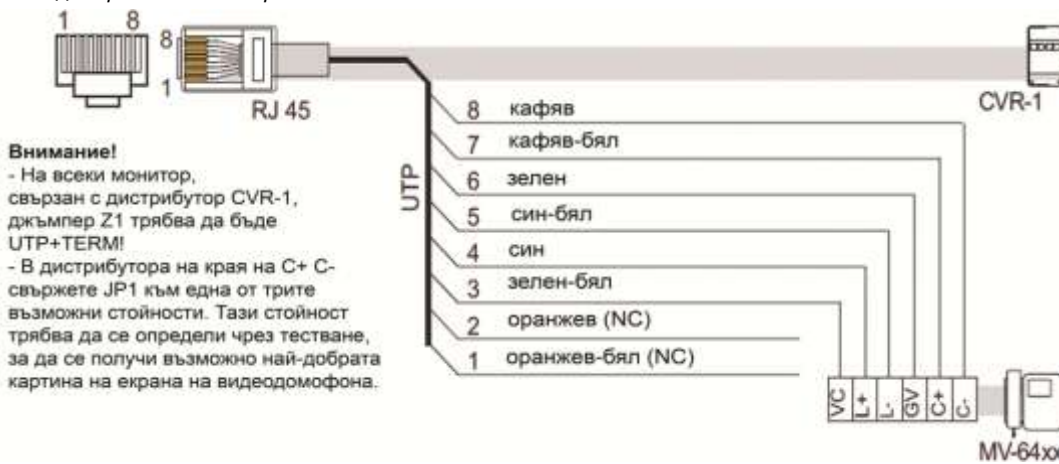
1 8
8
1
RJ 45

CVR-1

UTP

8 кафяв
7 кафяв-бял
6 зелен
5 син-бял
4 син
3 зелен-бял
2 оранжев (NC)
1 оранжев-бял (NC)

Внимание!
- На всеки монитор, свързан с дистрибутор CVR-1, джъмпер Z1 трябва да бъде UTP+TERM!
- В дистрибутора на края на C+ C- свържете JP1 към една от трите възможни стойности. Тази стойност трябва да се определи чрез тестване, за да се получи възможно най-добрата картина на екрана на видеодомофона.

VC L+ L- GV C+ C-

MV-64xx